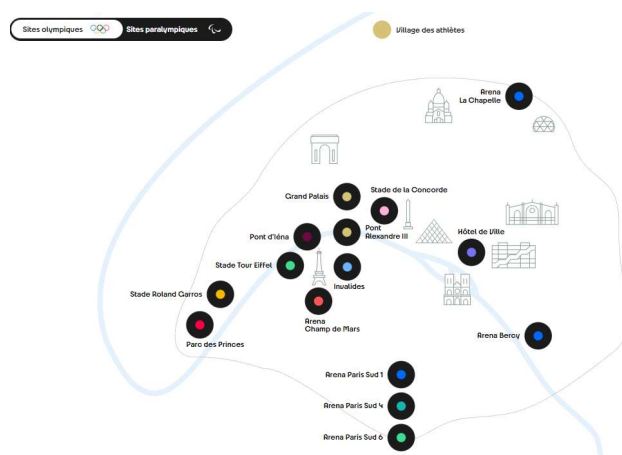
Sites olympiques
Sites paralympiques
Village des athlètes

Arena La Chapelle
Grand Palais
Stade de la Concorde
Pont Alexandre III
Pont d'Iéna
Hôtel de Ville
Stade Tour Eiffel
Invalides
Stade Roland Garros
Arena Champ de Mars
Parc des Princes
Arena Bercy
Arena Paris Sud 1
Arena Paris Sud 4
Arena Paris Sud 6